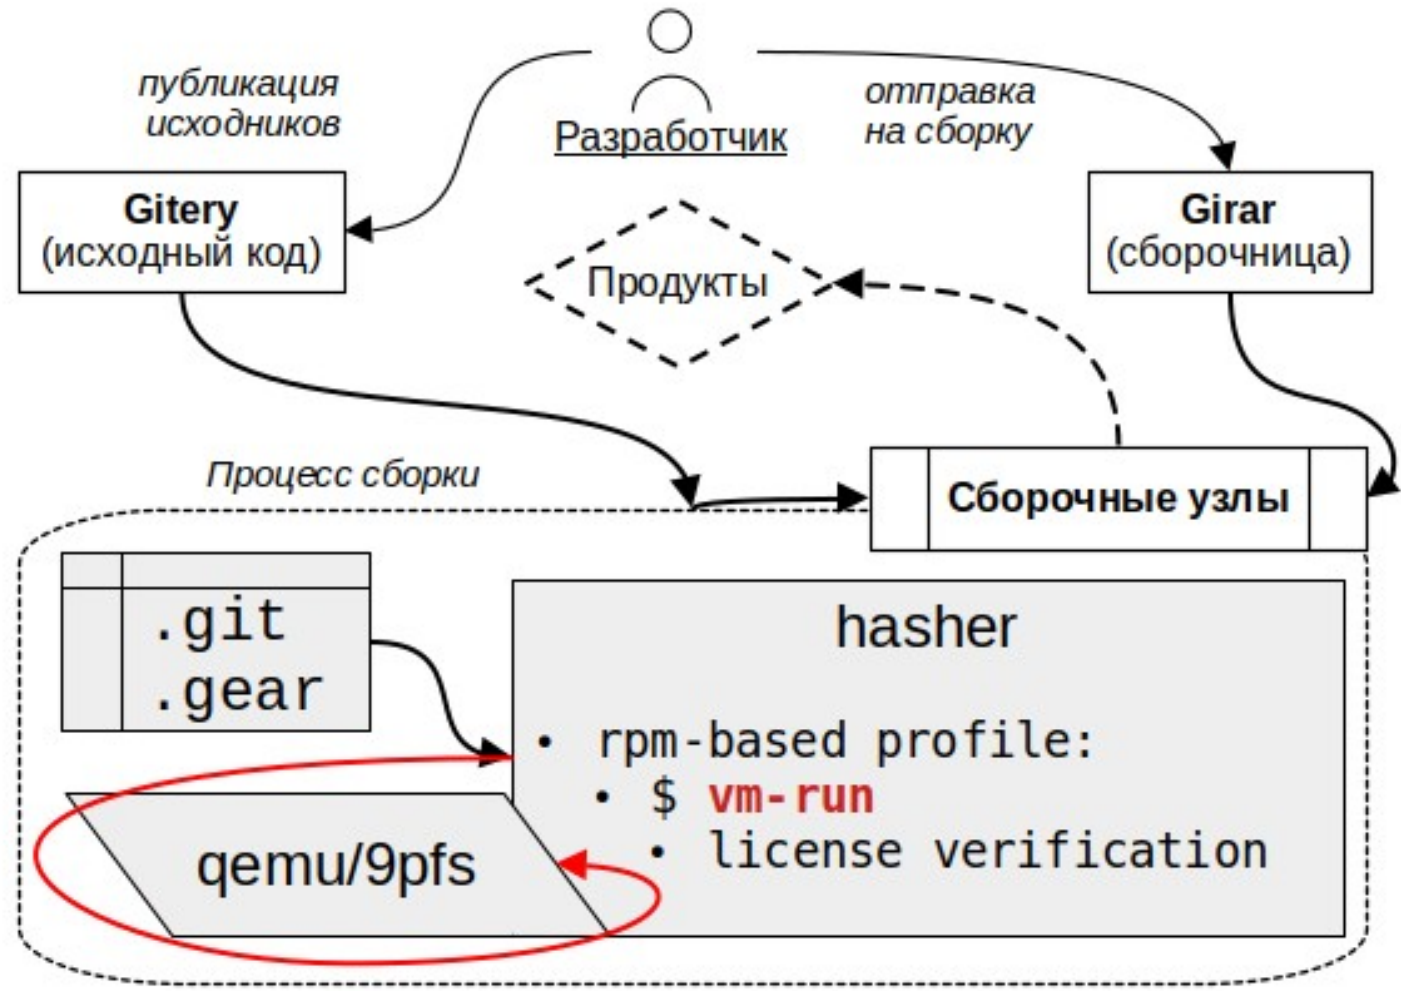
публикация исходников

Разработчик

отправка на сборку

Gitery
(исходный код)

Продукты

Girar
(сборочница)

Процесс сборки

Сборочные узлы

.git
.gear

hasher

• rpm-based profile:
  • $ vm-run
    • license verification

qemu/9pfs